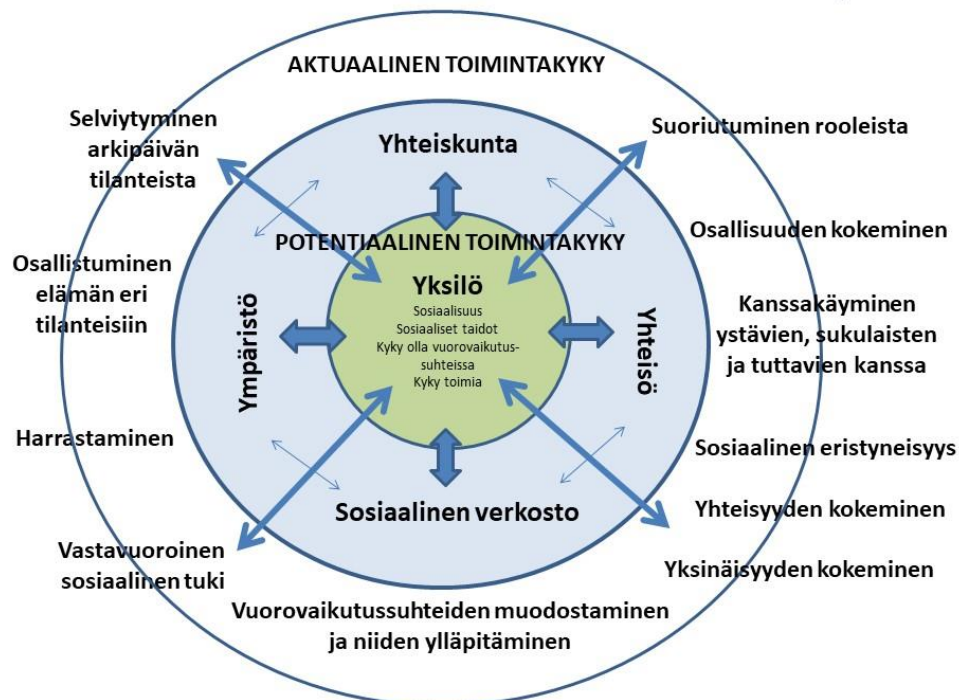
AKTUAALINEN TOIMINTAKYKY

Selviytyminen arkipäivän tilanteista

Suoriutuminen rooleista

Yhteiskunta

Osallisuuden kokeminen

POTENTIAALINEN TOIMINTAKYKY

Osallistuminen elämän eri tilanteisiin

Yksilö

Sosiaalisuus
Sosiaaliset taidot
Kyky olla vuorovaikutussuhteissa
Kyky toimia

Ympäristö

Yhteisö

Kanssakäyminen ystävien, sukulaisten ja tuttavien kanssa

Harrastaminen

Sosiaalinen eristyneisyys

Sosiaalinen verkosto

Yhteisyyden kokeminen

Vastavuoroinen sosiaalinen tuki

Yksinäisyyden kokeminen

Vuorovaikutussuhteiden muodostaminen ja niiden ylläpitäminen